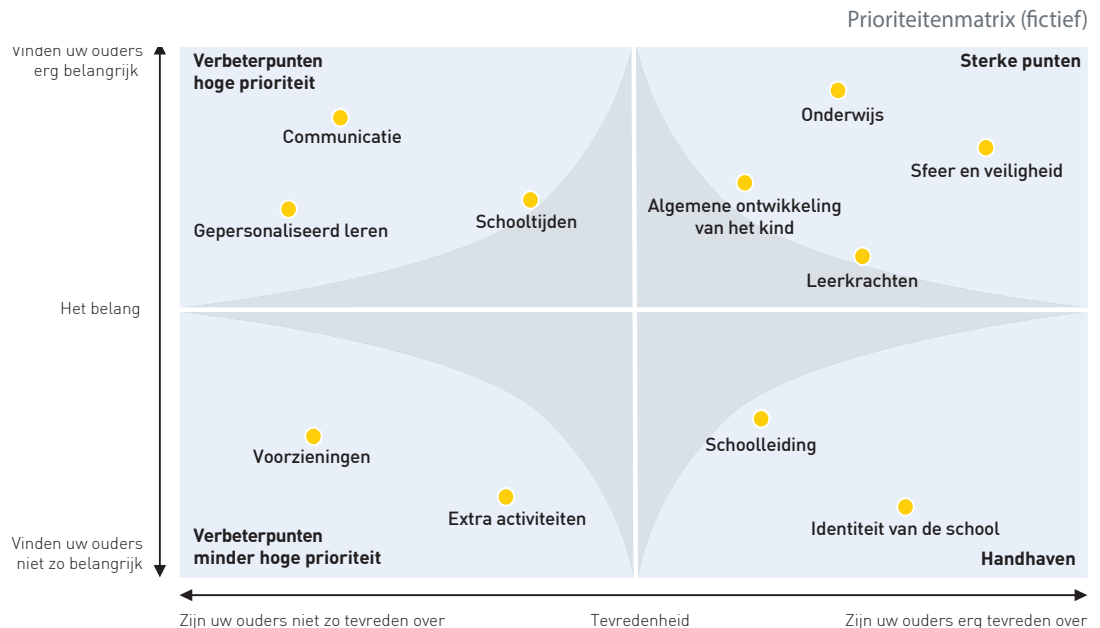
Prioriteitenmatrix (fictief)

Vinden uw ouders erg belangrijk

Het belang

Vinden uw ouders niet zo belangrijk

Verbeterpunten hoge prioriteit

Communicatie

Gepersonaliseerd leren

Schooltijden

Sterke punten

Onderwijs

Sfeer en veiligheid

Algemene ontwikkeling van het kind

Leerkrachten

Voorzieningen

Extra activiteiten

Verbeterpunten minder hoge prioriteit

Schoolleiding

Identiteit van de school

Handhaven

Zijn uw ouders niet zo tevreden over

Tevredenheid

Zijn uw ouders erg tevreden over